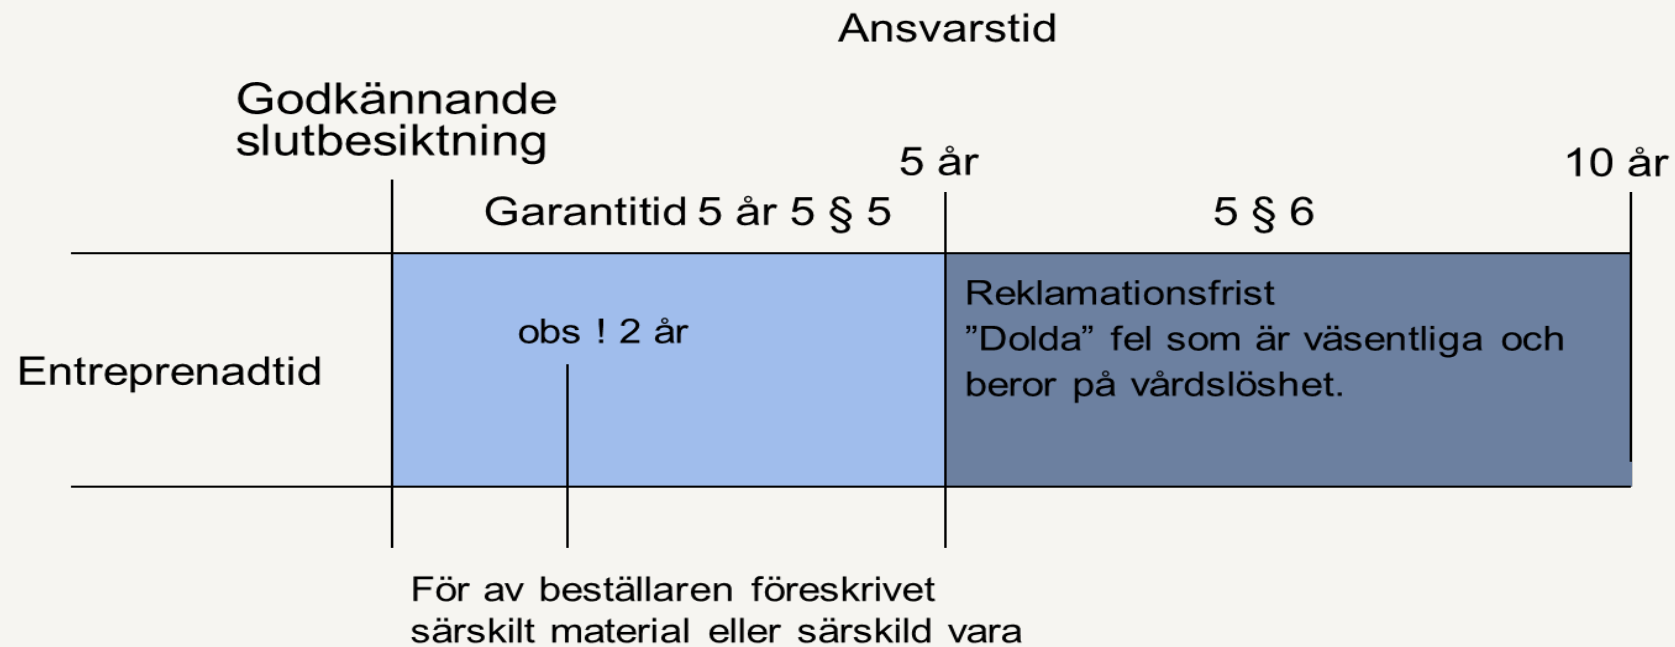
Ansvarstid

Godkännande slutbesiktning

5 år

10 år

Garantitid 5 år 5 § 5

5 § 6

Entreprenadtid

obs ! 2 år

Reklamationsfrist
”Dolda” fel som är väsentliga och beror på vårdslöshet.

För av beställaren föreskrivet särskilt material eller särskild vara